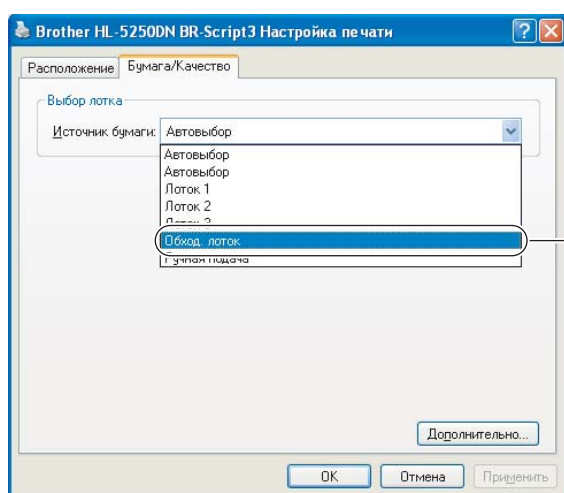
Brother HL-5250DN BR-Script3 Настройка печати

Расположение | Бумага/Качество

Выбор лотка

Источник бумаги: Автовыбор

Автовыбор
Автовыбор
Лоток 1
Лоток 2
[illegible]
Обход. лоток
Ручная подача

Дополнительно...

OK | Отмена | Применить